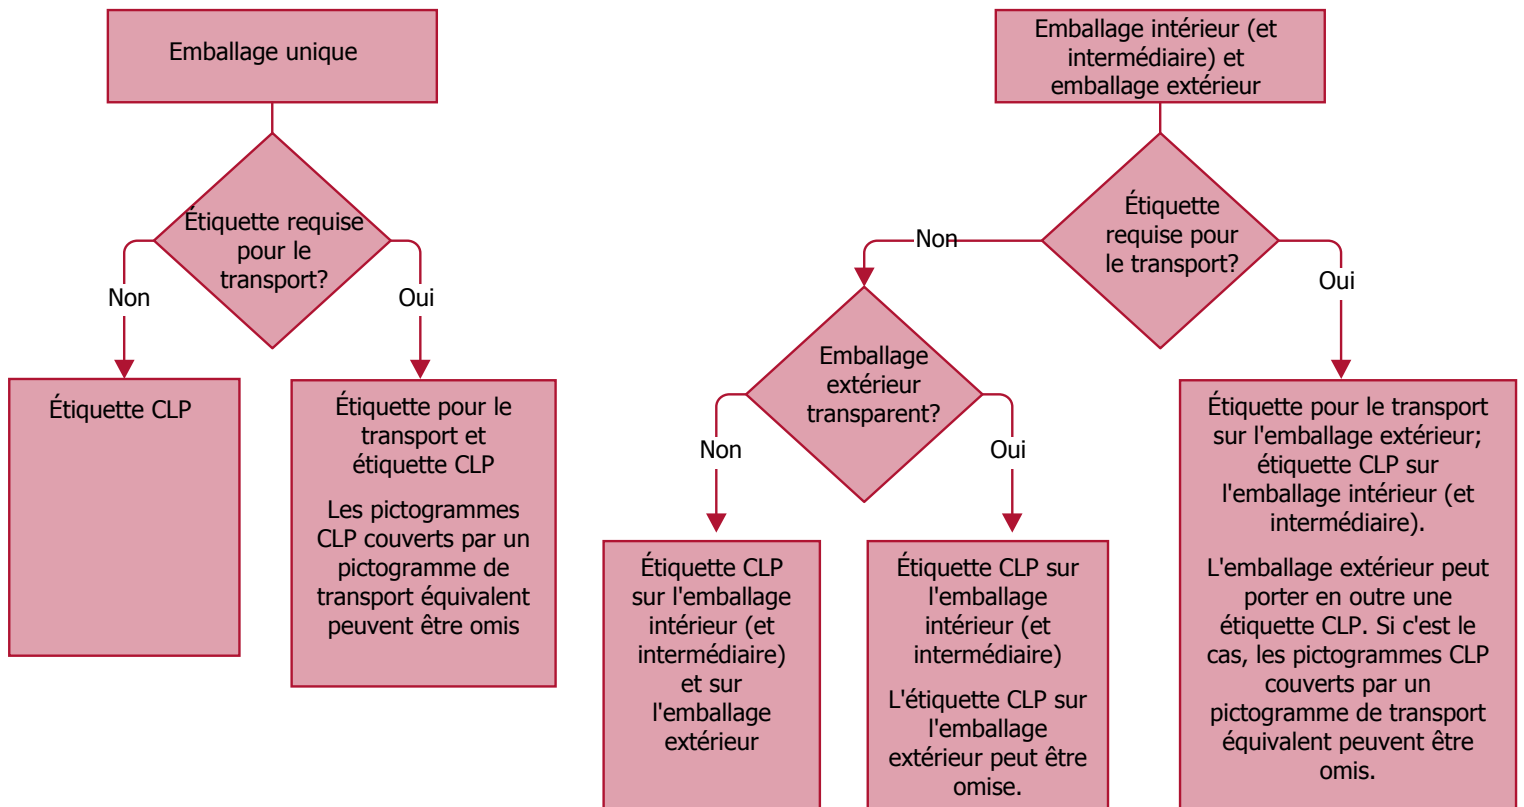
Emballage unique

Étiquette requise pour le transport?

Non

Oui

Étiquette CLP

Étiquette pour le transport et étiquette CLP

Les pictogrammes CLP couverts par un pictogramme de transport équivalent peuvent être omis

Emballage intérieur (et intermédiaire) et emballage extérieur

Étiquette requise pour le transport?

Non

Oui

Emballage extérieur transparent?

Non

Oui

Étiquette CLP sur l'emballage intérieur (et intermédiaire) et sur l'emballage extérieur

Étiquette CLP sur l'emballage intérieur (et intermédiaire)

L'étiquette CLP sur l'emballage extérieur peut être omise.

Étiquette pour le transport sur l'emballage extérieur; étiquette CLP sur l'emballage intérieur (et intermédiaire).

L'emballage extérieur peut porter en outre une étiquette CLP. Si c'est le cas, les pictogrammes CLP couverts par un pictogramme de transport équivalent peuvent être omis.